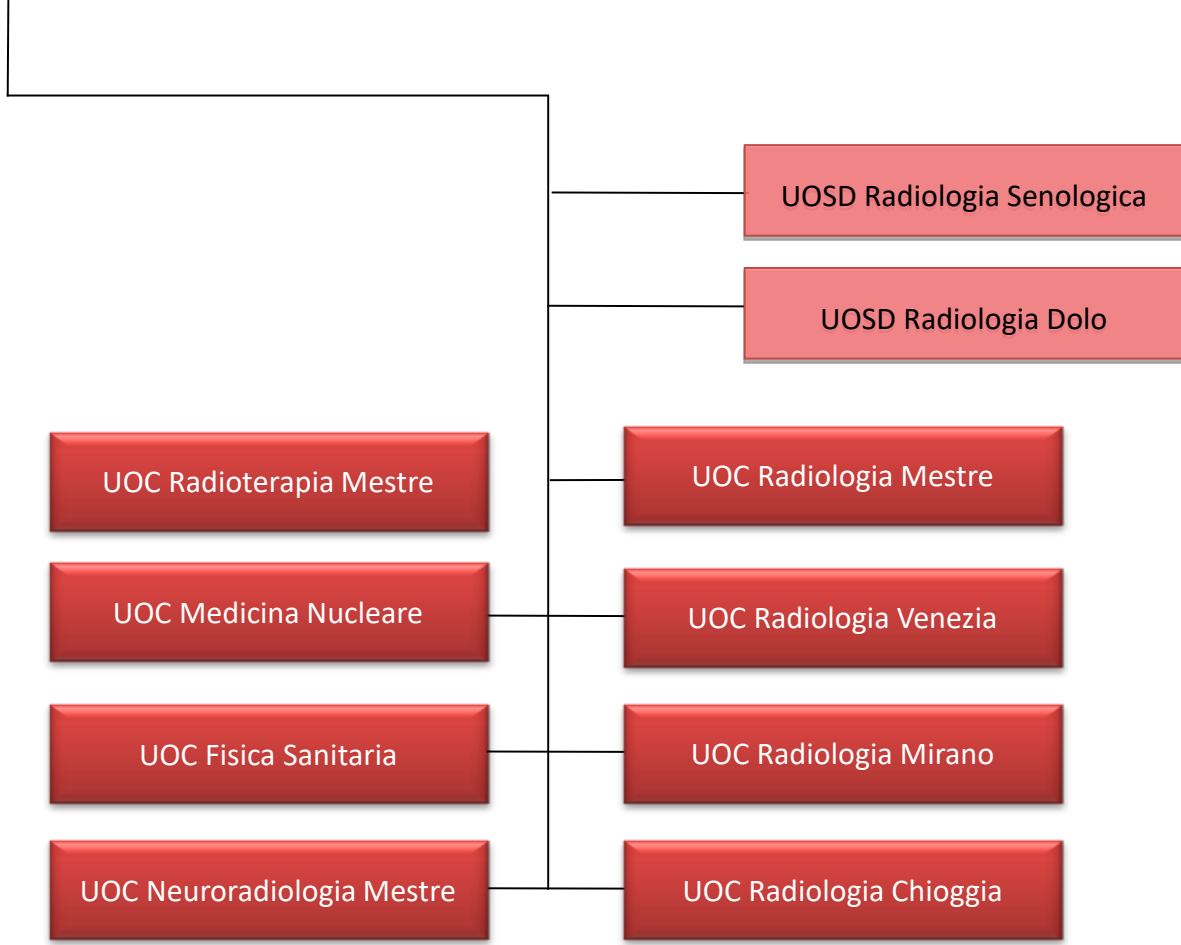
UOSD Radiologia Senologica

UOSD Radiologia Dolo

UOC Radioterapia Mestre

UOC Radiologia Mestre

UOC Medicina Nucleare

UOC Radiologia Venezia

UOC Fisica Sanitaria

UOC Radiologia Mirano

UOC Neuroradiologia Mestre

UOC Radiologia Chioggia